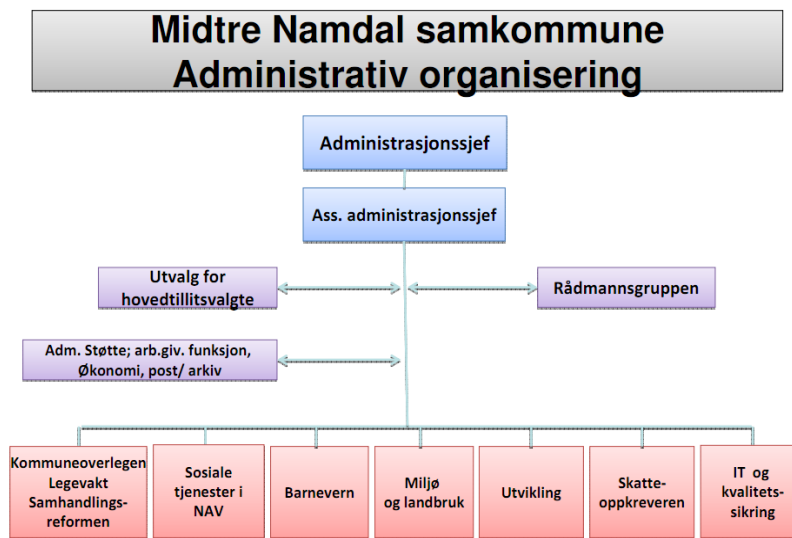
Midtre Namdal samkommune
Administrativ organisering

Administrasjonssjef

Ass. administrasjonssjef

Utvalg for hovedtillitsvalgte

Rådmannsgruppen

Adm. Støtte; arb.giv. funksjon, Økonomi, post/ arkiv

Kommuneoverlegen Legevakt Samhandlings-reformen

Sosiale tjenester i NAV

Barnevern

Miljø og landbruk

Utvikling

Skatte-oppkreveren

IT og kvalitets-sikring